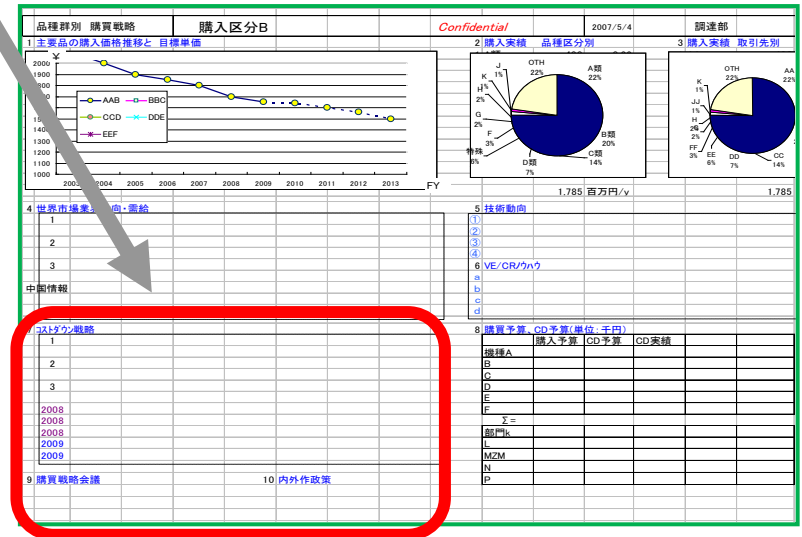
品種群別 購買戦略 | 購入区分B | Confidential | 2007/5/4 | 調達部

1 主要品の購入価格推移と 目標単価

¥
2000
1900
1800
1700
1600
1500
1400
1300
1200
1100
1000

AAB
BBC
CCD
DDE
EEF

2003 2004 2005 2006 2007 2008 2009 2010 2011 2012 2013
FY

2 購入実績 品種区分別

OTH 22%
A類 22%
J 1%
K 1%
H 2%
G 2%
F 3%
特殊 6%
D類 7%
C類 14%
B類 20%

1,785 百万円/y

3 購入実績 取引先別

OTH 22%
AA 22%
K 1%
JJ 1%
H
2G 2%
FF 3%
EE 6%
DD 7%
CC 14%

1,785

4 世界市場業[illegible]向・需給
1
2
3
中国情報

5 技術動向
①
②
③
④

6 VE/CR/ノウハウ
a
b
c
d

コストダウン戦略
1
2
3
2008
2008
2008
2009
2009

8 購買予算、CD予算(単位:千円)

| | 購入予算 | CD予算 | CD実績 | | |
|---|---|---|---|---|---|
| 機種A | | | | | |
| B | | | | | |
| C | | | | | |
| D | | | | | |
| E | | | | | |
| F | | | | | |
| Σ= | | | | | |
| 部門k | | | | | |
| L | | | | | |
| MZM | | | | | |
| N | | | | | |
| P | | | | | |

9 購買戦略会議

10 内外作政策